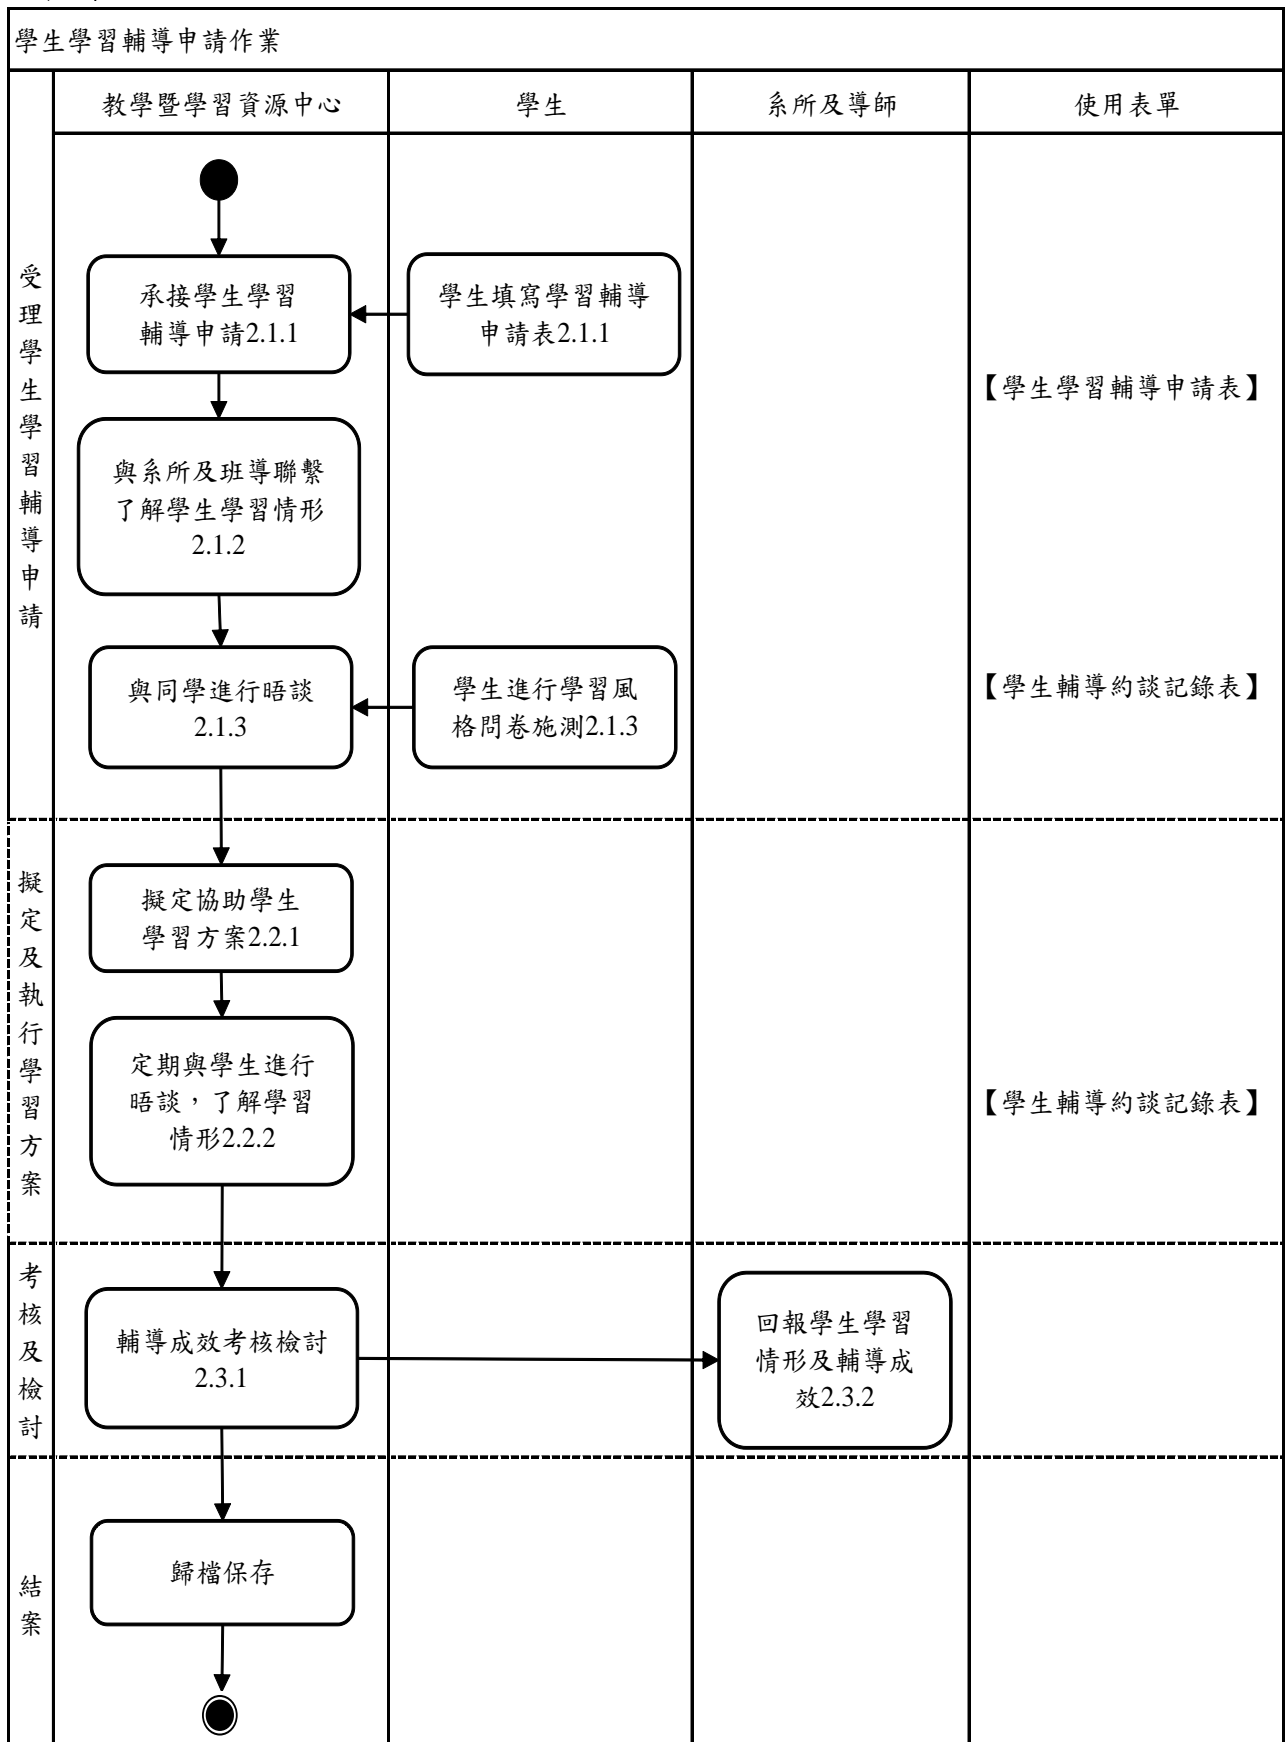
學生學習輔導申請作業

| | 教學暨學習資源中心 | 學生 | 系所及導師 | 使用表單 |
|---|---|---|---|---|
| 受理學生學習輔導申請 | 承接學生學習輔導申請2.1.1 | 學生填寫學習輔導申請表2.1.1 | | 【學生學習輔導申請表】 |
| | 與系所及班導聯繫了解學生學習情形2.1.2 | | | |
| | 與同學進行晤談2.1.3 | 學生進行學習風格問卷施測2.1.3 | | 【學生輔導約談記錄表】 |
| 擬定及執行學習方案 | 擬定協助學生學習方案2.2.1 | | | |
| | 定期與學生進行晤談，了解學習情形2.2.2 | | | 【學生輔導約談記錄表】 |
| 考核及檢討 | 輔導成效考核檢討2.3.1 | | 回報學生學習情形及輔導成效2.3.2 | |
| 結案 | 歸檔保存 | | | |